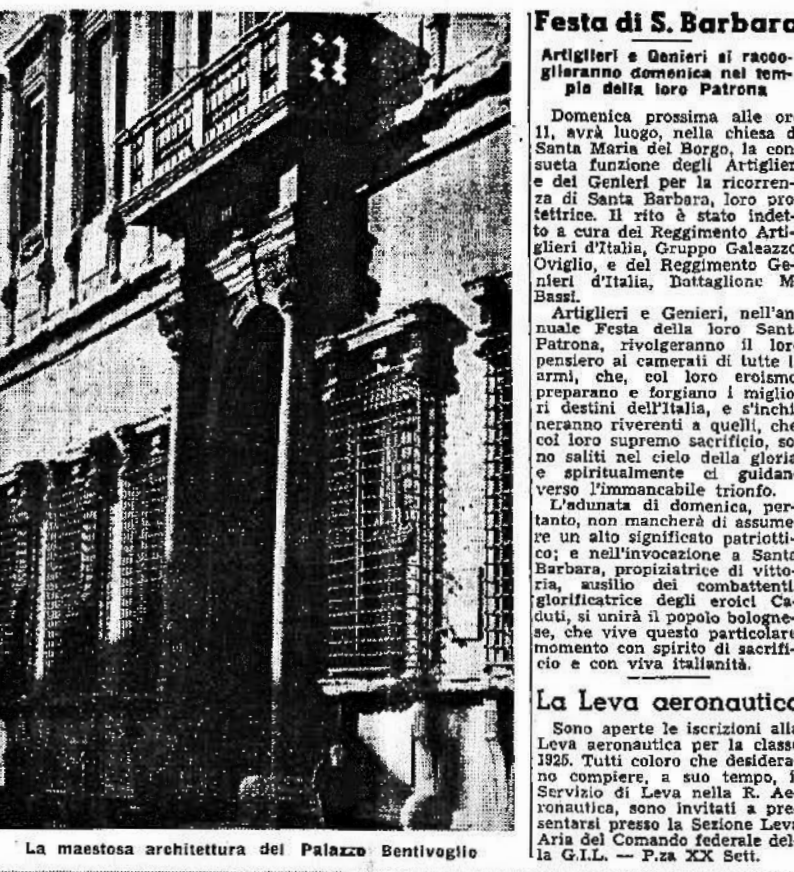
La maestosa architettura del Palazzo Bentivoglio

Festa di S. Barbara

Artiglieri e Genieri si raccoglieranno domenica nel tempio della loro Patrona

Domenica prossima alle or 11, avrà luogo, nella chiesa d Santa Maria del Borgo, la consueta funzione degli Artiglier e dei Genieri per la ricorrenza di Santa Barbara, loro protettrice. Il rito è stato indetto a cura dei Reggimento Artiglieri d'Italia, Gruppo Galeazzo Oviglio, e del Reggimento Genieri d'Italia, Battaglione M Bassi.

Artiglieri e Genieri, nell'annuale Festa della loro Sant Patrona, rivolgeranno il loro pensiero ai camerati di tutte l armi, che, col loro eroismo preparano e forgiano i migliori destini dell'Italia, e s'inchineranno riverenti a quelli, che col loro supremo sacrificio, sono saliti nel cielo della gloria e spiritualmente ci guidano verso l'immancabile trionfo.

L'adunata di domenica, pertanto, non mancherà di assumere un alto significato patriottico; e nell'invocazione a Santa Barbara, propiziatrice di vittoria, ausilio dei combattenti glorificatrice degli eroici Caduti, si unirà il popolo bolognese, che vive questo particolare momento con spirito di sacrificio e con viva italianità.

La Leva aeronautica

Sono aperte le iscrizioni alla Leva aeronautica per la classe 1925. Tutti coloro che desiderano compiere, a suo tempo, il Servizio di Leva nella R. Aeronautica, sono invitati a presentarsi presso la Sezione Leva Aria del Comando federale della G.I.L. — P.za XX Sett.